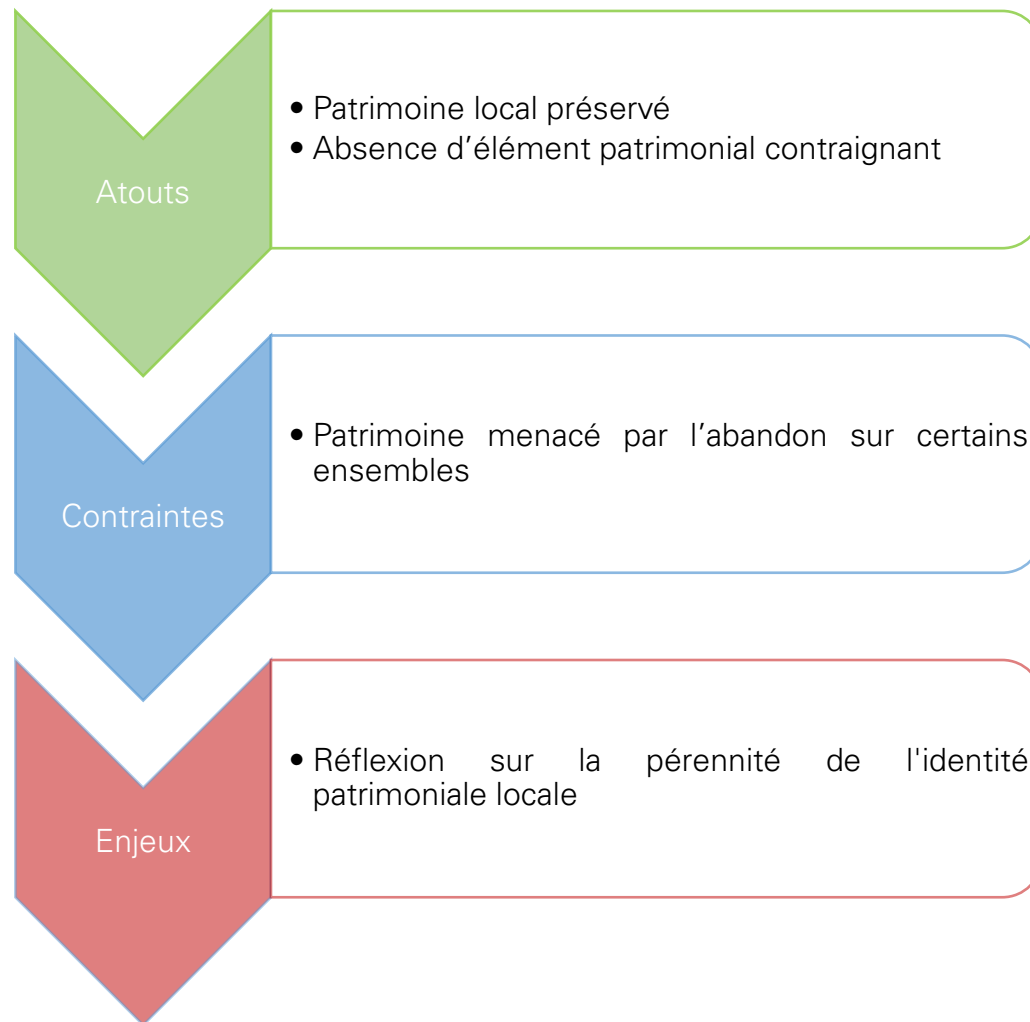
Atouts

• Patrimoine local préservé
• Absence d’élément patrimonial contraignant

Contraintes

• Patrimoine menacé par l’abandon sur certains ensembles

Enjeux

• Réflexion sur la pérennité de l'identité patrimoniale locale